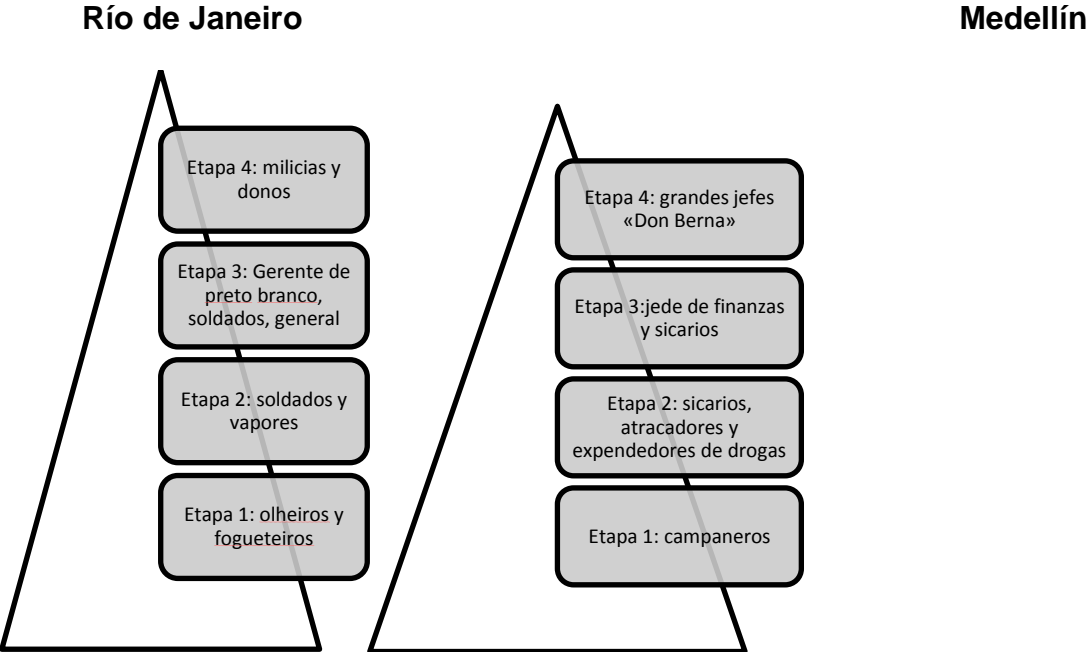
Río de Janeiro

Etapa 4: milicias y donos

Etapa 3: Gerente de preto branco, soldados, general

Etapa 2: soldados y vapores

Etapa 1: olheiros y fogueteiros

Medellín

Etapa 4: grandes jefes «Don Berna»

Etapa 3:jede de finanzas y sicarios

Etapa 2: sicarios, atracadores y expendedores de drogas

Etapa 1: campaneros